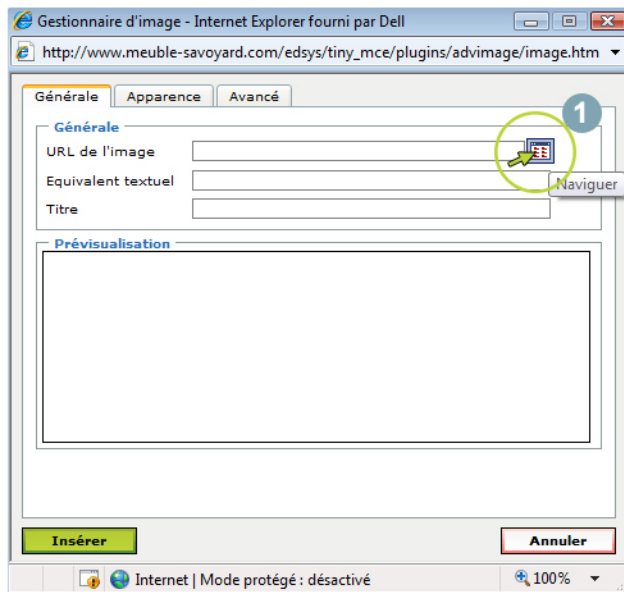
Gestionnaire d'image - Internet Explorer fourni par Dell

http://www.meuble-savoyard.com/edsys/tiny_mce/plugins/advimage/image.htm

Générale | Apparence | Avancé

Générale

URL de l'image

Equivalent textuel

Titre

1

Naviguer

Prévisualisation

Insérer

Annuler

Internet | Mode protégé : désactivé

100%